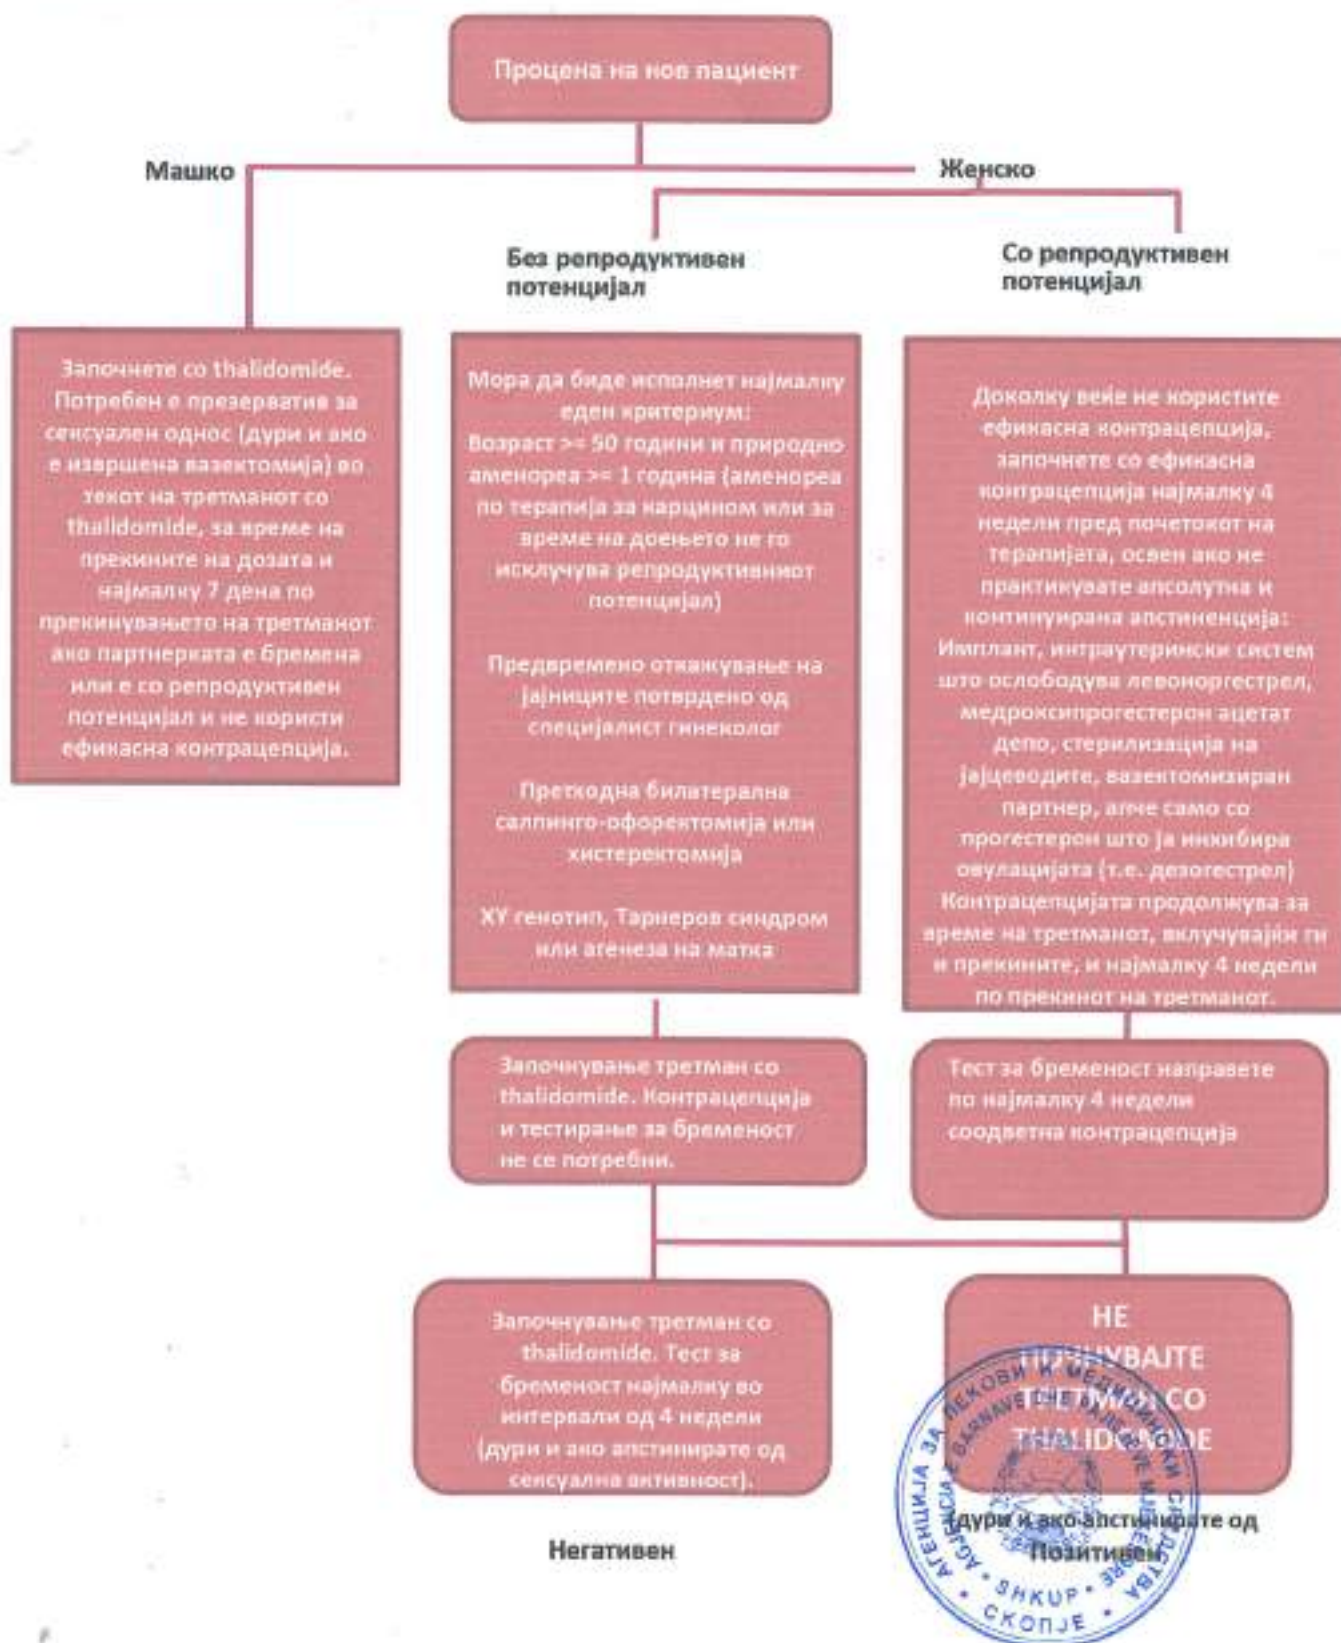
Процена на нов пациент

Машко

Женско

Без репродуктивен потенцијал

Со репродуктивен потенцијал

Започнете со thalidomide. Потребен е презерватив за сексуален однос (дури и ако е извршена вазектомија) во текот на третманот со thalidomide, за време на прекините на дозата и најмалку 7 дена по прекинувањето на третманот ако партнерката е бремена или е со репродуктивен потенцијал и не користи ефикасна контрацепција.

Мора да биде исполнет најмалку еден критериум:
Возраст >= 50 години и природно аменореа >= 1 година (аменореа по терапија за карцином или за време на доењето не го исклучува репродуктивниот потенцијал)

Предвремено откажување на јајниците потврдено од специјалист гинеколог

Претходна билатерална салпинго-офоректомија или хистеректомија

XY генотип, Тарнеров синдром или агенеза на матка

Доколку веќе не користите ефикасна контрацепција, започнете со ефикасна контрацепција најмалку 4 недели пред почетокот на терапијата, освен ако не практикувате апсолутна и континуирана апстиненција: Имплант, интраутерински систем што ослободува левоноргестрел, медроксипрогестерон ацетат депо, стерилизација на јајцеводите, вазектомизиран партнер, апче само со прогестерон што ја инхибира овулацијата (т.е. дезогестрел) Контрацепцијата продолжува за време на третманот, вклучувајќи ги и прекините, и најмалку 4 недели по прекинот на третманот.

Започнување третман со thalidomide. Контрацепција и тестирање за бременост не се потребни.

Тест за бременост направете по најмалку 4 недели соодветна контрацепција

Започнување третман со thalidomide. Тест за бременост најмалку во интервали од 4 недели (дури и ако апстинирате од сексуална активност).

НЕ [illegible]ВАЈТЕ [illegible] СО THALIDOMIDE

(дури и ако апстинирате од

Негативен

Позитивен

АГЕНЦИЈА ЗА ЛЕКОВИ И МЕДИЦИНСКИ СРЕДСТВА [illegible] SHKUP СКОПЈЕ